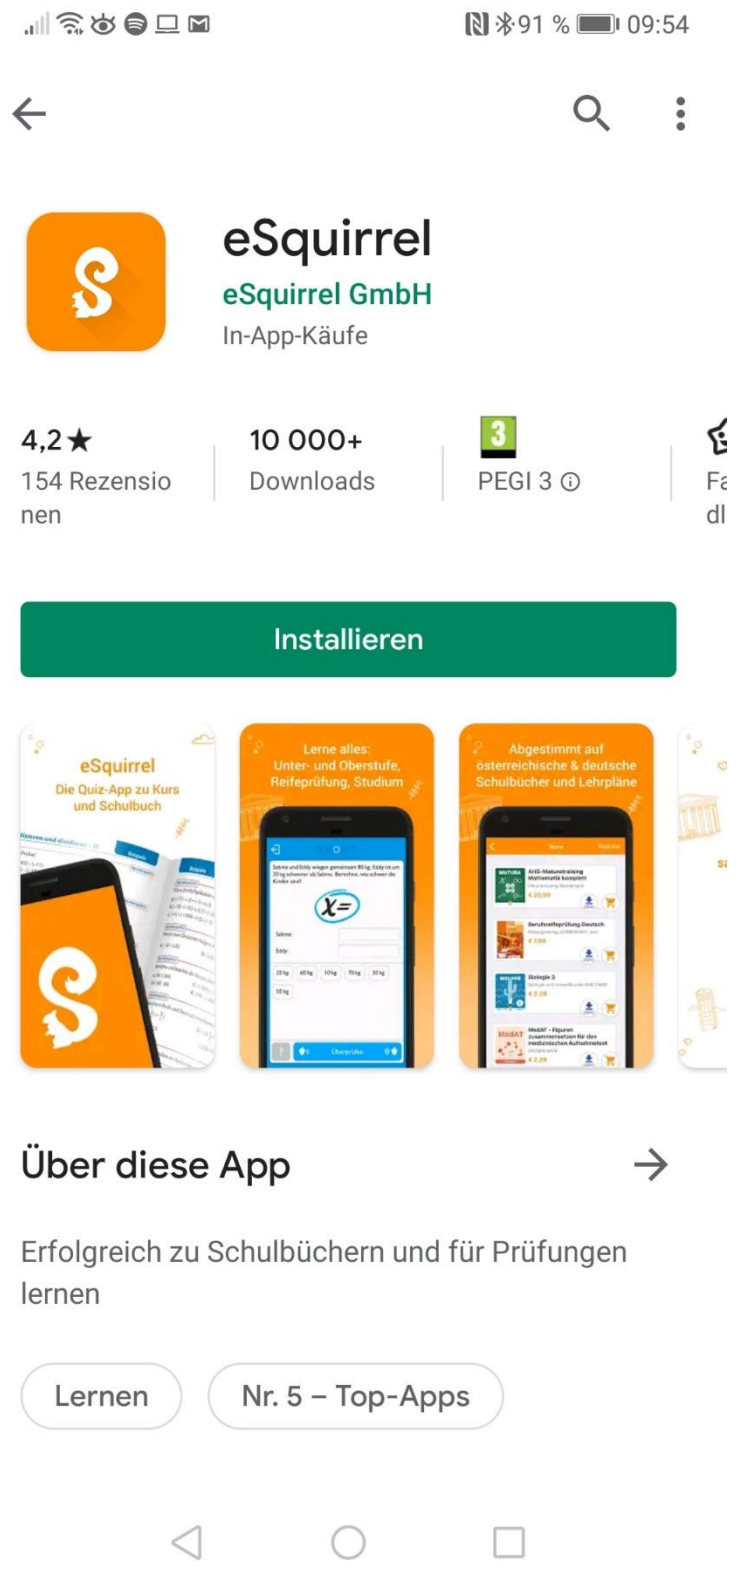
91 % 09:54

eSquirrel
eSquirrel GmbH
In-App-Käufe

4,2★
154 Rezensionen

10 000+
Downloads

3
PEGI 3 ⓘ

Fa
dl

Installieren

eSquirrel
Die Quiz-App zu Kurs und Schulbuch

Lerne alles:
Unter- und Oberstufe, Reifeprüfung, Studium

$x=$

Überprüfen

Abgestimmt auf österreichische & deutsche Schulbücher und Lehrpläne

AHS-Maturatraining Mathematik komplett
€ 20,99

Berufsreifeprüfung Deutsch
€ 7,99

Biologie 3
€ 2,29

MedAT - Figuren zusammensetzen für den medizinischen Aufnahmetest
€ 2,29

Über diese App

Erfolgreich zu Schulbüchern und für Prüfungen lernen

Lernen

Nr. 5 – Top-Apps